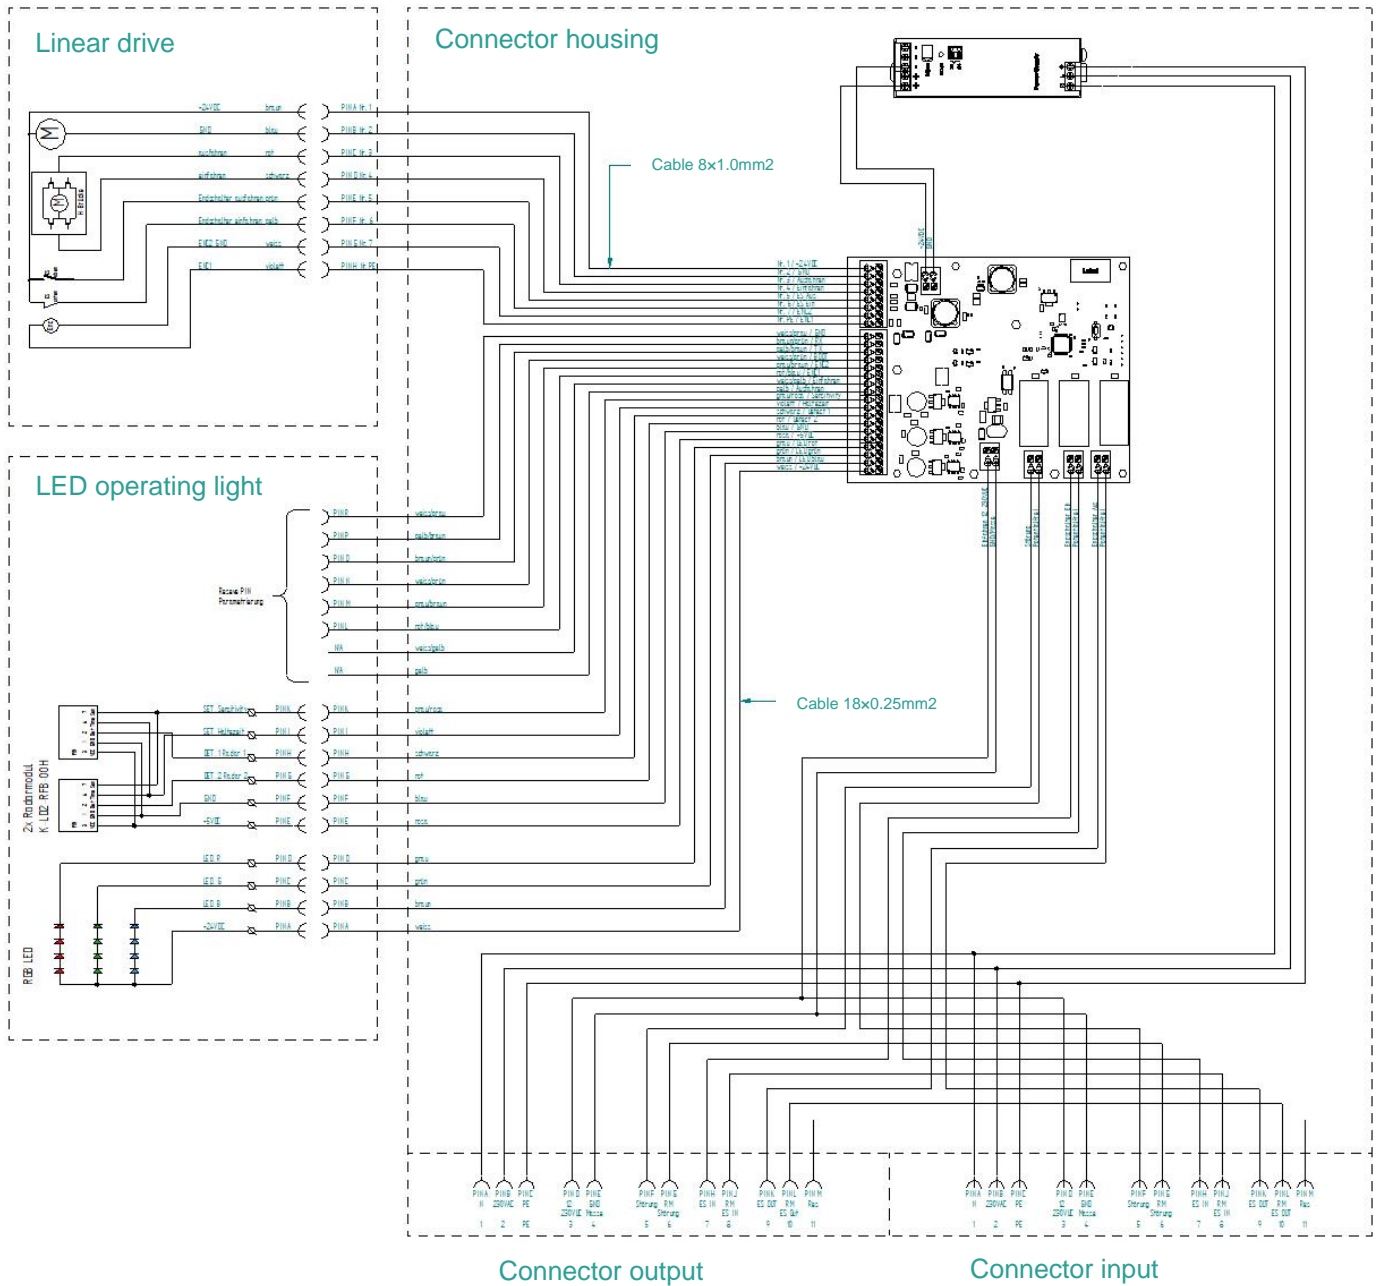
Linear drive

Connector housing

Cable 8x1.0mm2

LED operating light

Cable 18x0.25mm2

Connector output

Connector input

+24VDC braun PIN A Nr. 1
GND blau PIN B Nr. 2
aufahren rot PIN C Nr. 3
einfahren schwarz PIN D Nr. 4
PIN E Nr. 5
PIN F Nr. 6
PIN G Nr. 7
violett PIN H Nr. PE

2x Radarmodul K LD2 RFB 00H

RGB LED

PIN A PIN B PIN C PIN D PIN E PIN F PIN G PIN H PIN J PIN K PIN L PIN M

1 2 PE 3 4 5 6 7 8 9 10 11

1 2 PE 3 4 5 6 7 8 9 10 11